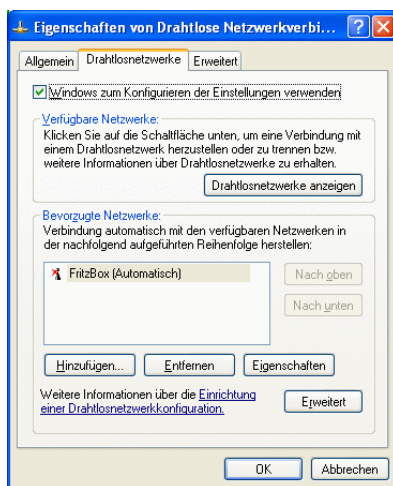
Eigenschaften von Drahtlose Netzwerkverbi...

Allgemein | Drahtlosnetzwerke | Erweitert

Windows zum Konfigurieren der Einstellungen verwenden

Verfügbare Netzwerke:
Klicken Sie auf die Schaltfläche unten, um eine Verbindung mit einem Drahtlosnetzwerk herzustellen oder zu trennen bzw. weitere Informationen über Drahtlosnetzwerke zu erhalten.

Drahtlosnetzwerke anzeigen

Bevorzugte Netzwerke:
Verbindung automatisch mit den verfügbaren Netzwerken in der nachfolgend aufgeführten Reihenfolge herstellen:

FritzBox (Automatisch)

Nach oben

Nach unten

Hinzufügen... | Entfernen | Eigenschaften

Weitere Informationen über die Einrichtung einer Drahtlosnetzwerkkonfiguration.

Erweitert

OK | Abbrechen